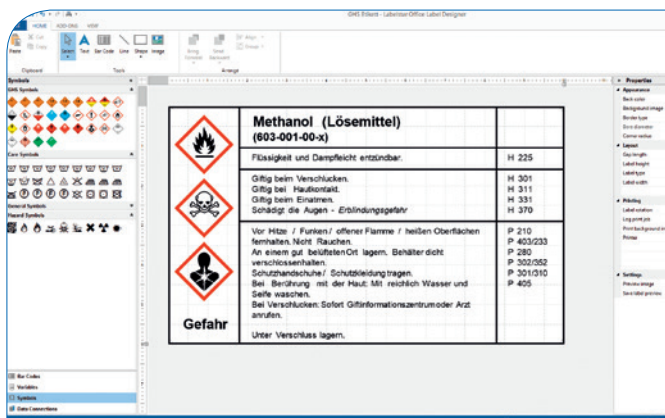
GHS Etikett - Labelstar.Office Label Designer

HOME ADD-ONS VIEW

Paste Cut Copy
Clipboard

Select Text Bar Code Line Shape Image
Tools

Bring Forward Send Backward Align Group
Arrange

Symbols
GHS Symbols
Care Symbols
General Symbols
Hazard Symbols

Methanol (Lösemittel)
(603-001-00-x)

| Flüssigkeit und Dampfleicht entzündbar. | H 225 |
|---|---|
| Giftig beim Verschlucken. Giftig bei Hautkontakt. Giftig beim Einatmen. Schädigt die Augen - *Erblindungsgefahr* | H 301 H 311 H 331 H 370 |
| Vor Hitze / Funken / offener Flamme / heißen Oberflächen fernhalten. Nicht Rauchen. An einem gut belüfteten Ort lagern. Behälter dicht verschlossenhalten. Schutzhandschuhe / Schutzkleidung tragen. Bei Berührung mit der Haut: Mit reichlich Wasser und Seife waschen. Bei Verschlucken: Sofort Giftinformationszentrum oder Arzt anrufen. | P 210 P 403/233 P 280 P 302/352 P 301/310 P 405 |
| Unter Verschluss lagern. | |

Gefahr

Bar Codes
Variables
Symbols
Data Connections

Properties
Appearance
Back color
Background image
Border type
Bore diameter
Corner radius
Layout
Gap length
Label height
Label type
Label width
Printing
Label rotation
Log print job
Print background image
Printer
Settings
Preview image
Save label preview